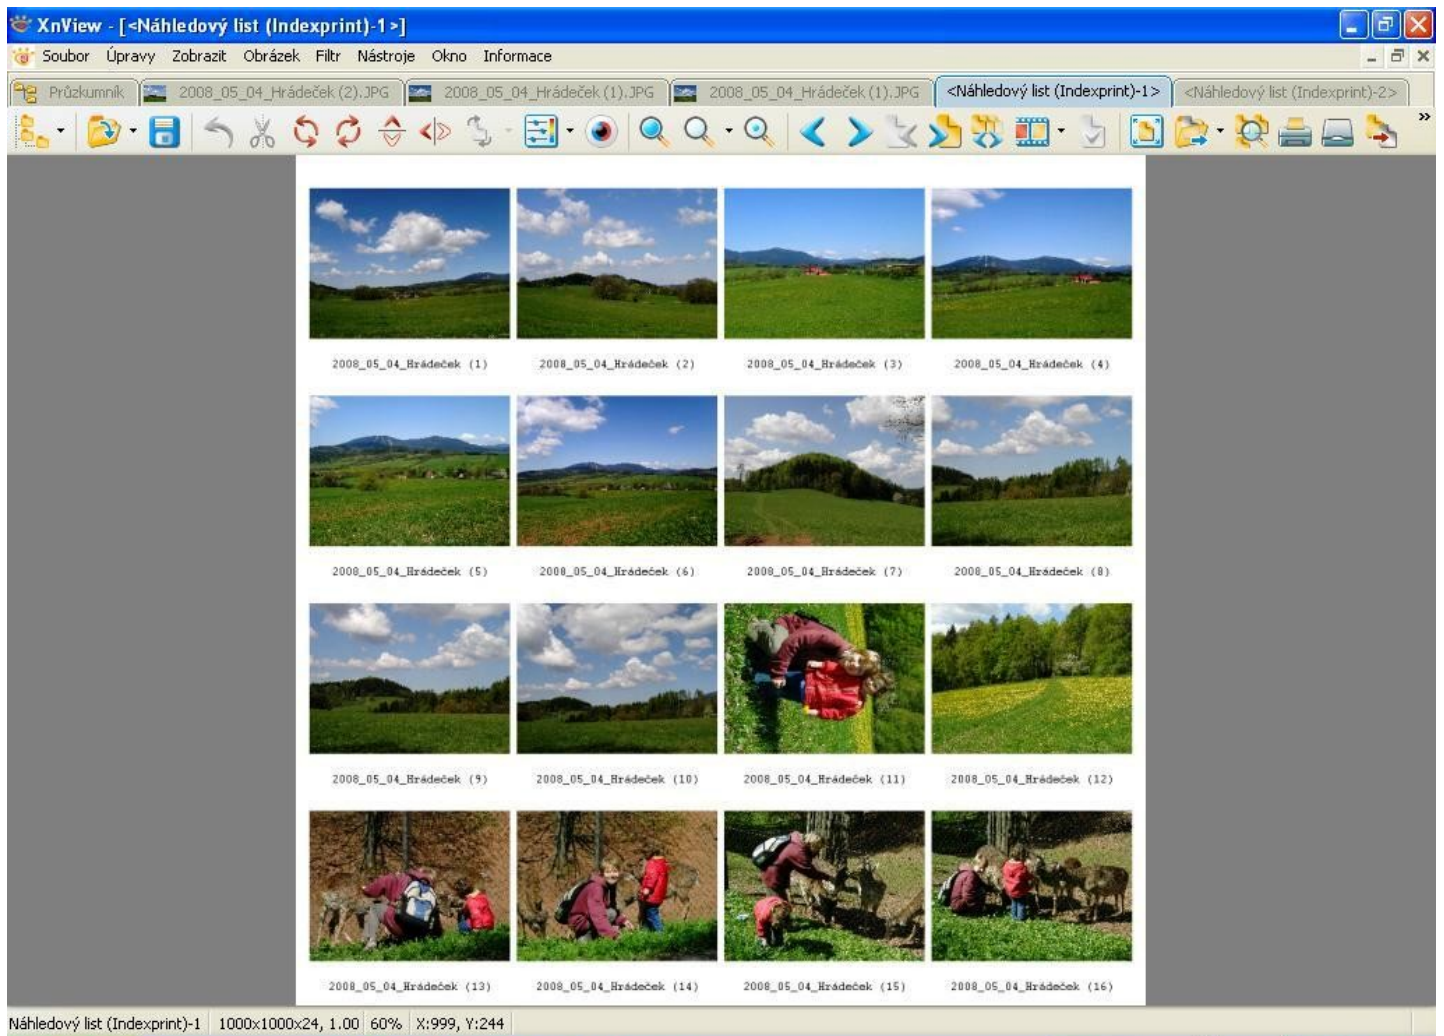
XnView - [<Náhledový list (Indexprint)-1>]

Soubor Úpravy Zobrazit Obrázek Filtr Nástroje Okno Informace

Průzkumník | 2008_05_04_Hrádeček (2).JPG | 2008_05_04_Hrádeček (1).JPG | 2008_05_04_Hrádeček (1).JPG | <Náhledový list (Indexprint)-1> | <Náhledový list (Indexprint)-2>

2008_05_04_Hrádeček (1)
2008_05_04_Hrádeček (2)
2008_05_04_Hrádeček (3)
2008_05_04_Hrádeček (4)
2008_05_04_Hrádeček (5)
2008_05_04_Hrádeček (6)
2008_05_04_Hrádeček (7)
2008_05_04_Hrádeček (8)
2008_05_04_Hrádeček (9)
2008_05_04_Hrádeček (10)
2008_05_04_Hrádeček (11)
2008_05_04_Hrádeček (12)
2008_05_04_Hrádeček (13)
2008_05_04_Hrádeček (14)
2008_05_04_Hrádeček (15)
2008_05_04_Hrádeček (16)

Náhledový list (Indexprint)-1 | 1000x1000x24, 1.00 | 60% | X:999, Y:244